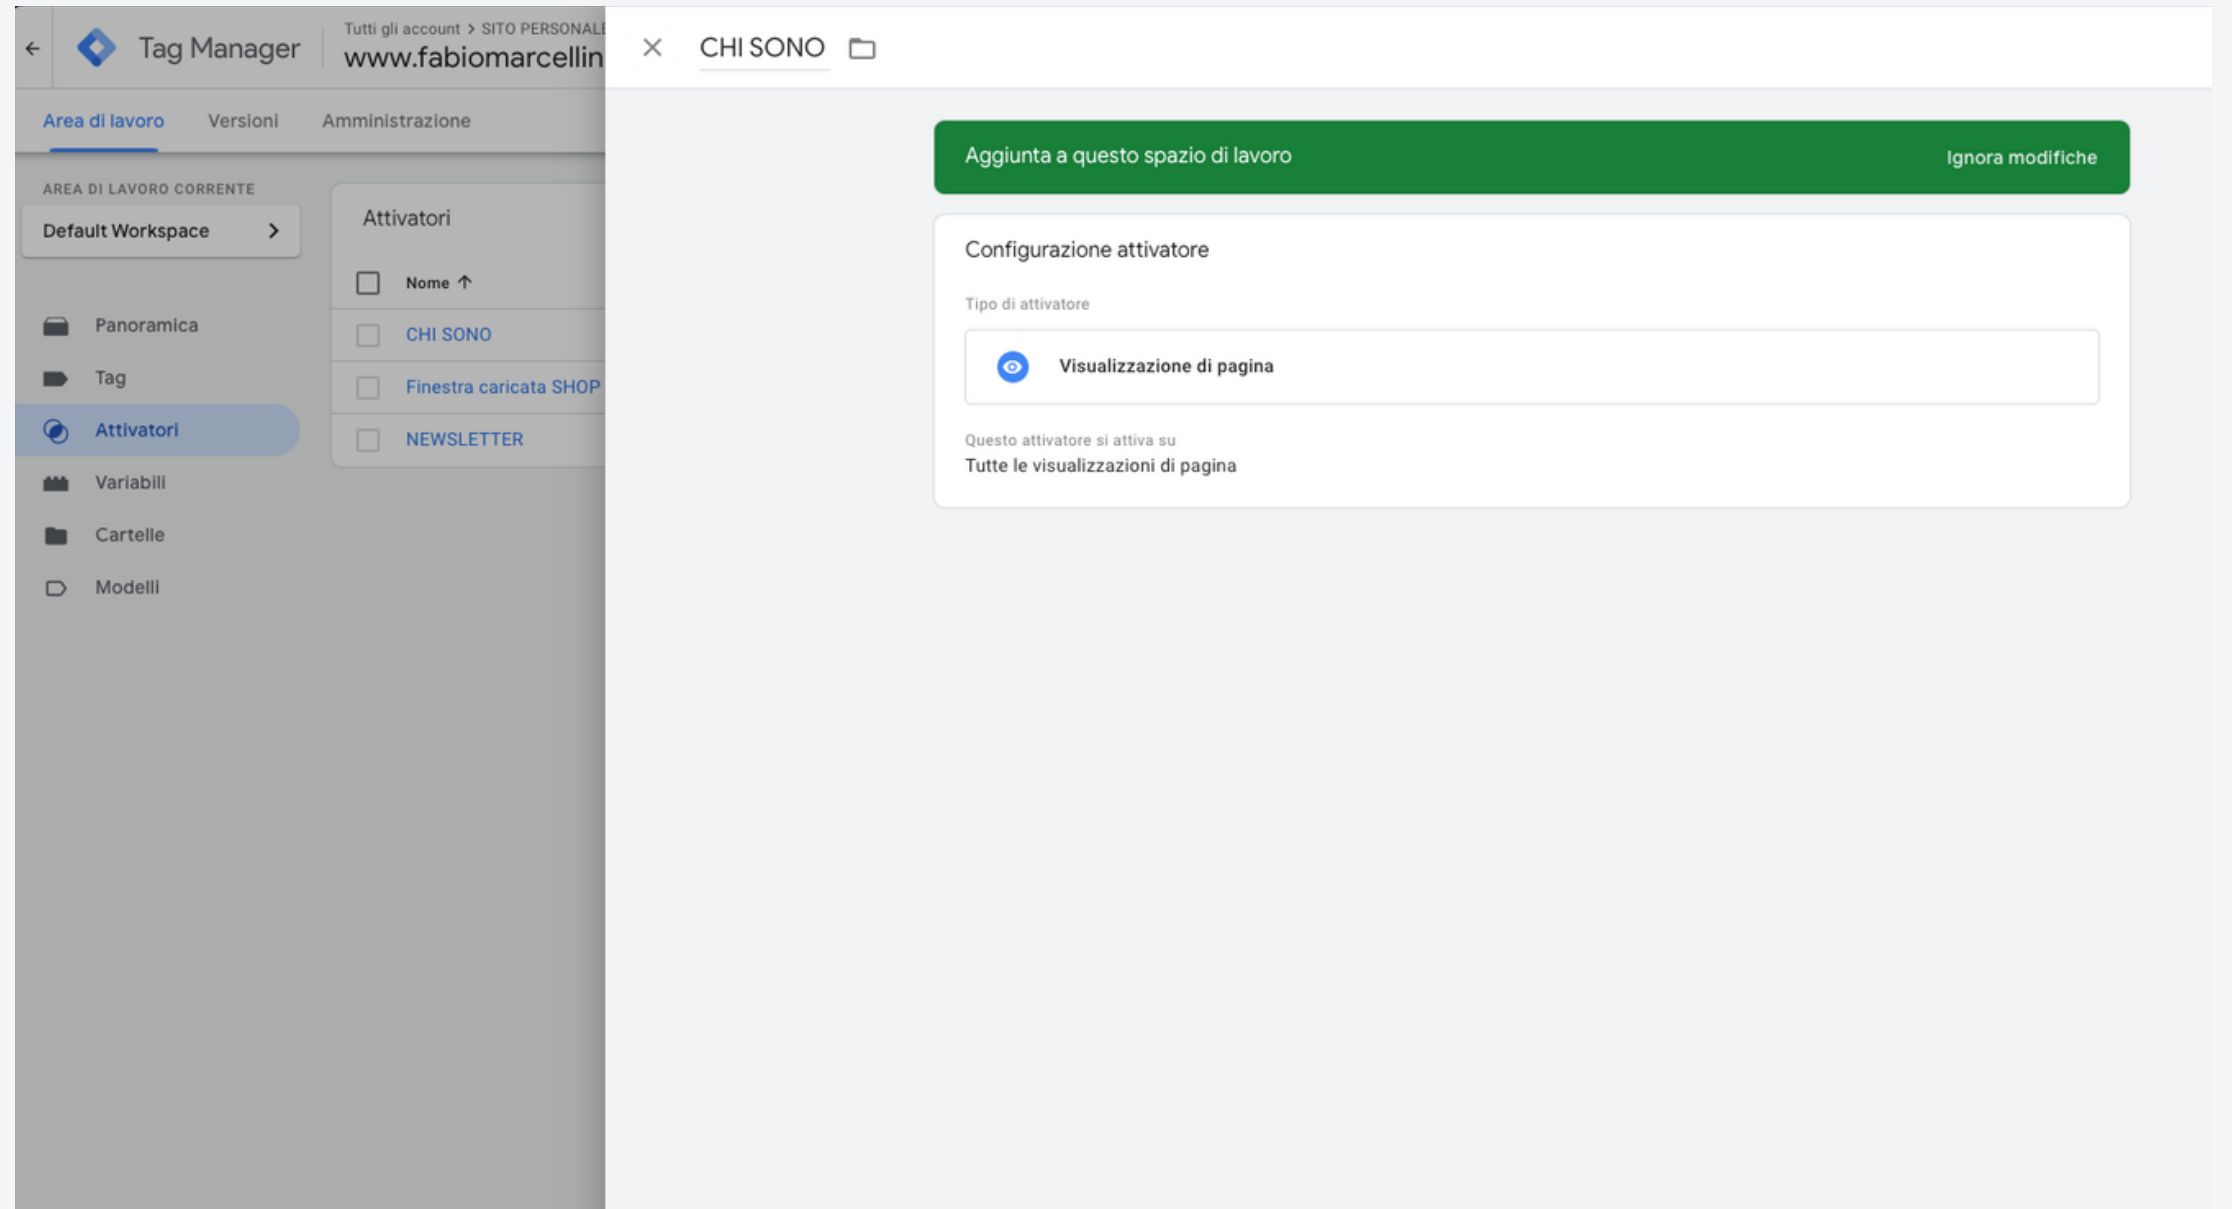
Tag Manager

Tutti gli account > SITO PERSONALE

www.fabiomarcellin

Area di lavoro Versioni Amministrazione

AREA DI LAVORO CORRENTE

Default Workspace >

Panoramica

Tag

Attivatori

Variabili

Cartelle

Modelli

Attivatori

Nome ↑

CHI SONO

Finestra caricata SHOP

NEWSLETTER

CHI SONO

Aggiunta a questo spazio di lavoro

Ignora modifiche

Configurazione attivatore

Tipo di attivatore

Visualizzazione di pagina

Questo attivatore si attiva su

Tutte le visualizzazioni di pagina